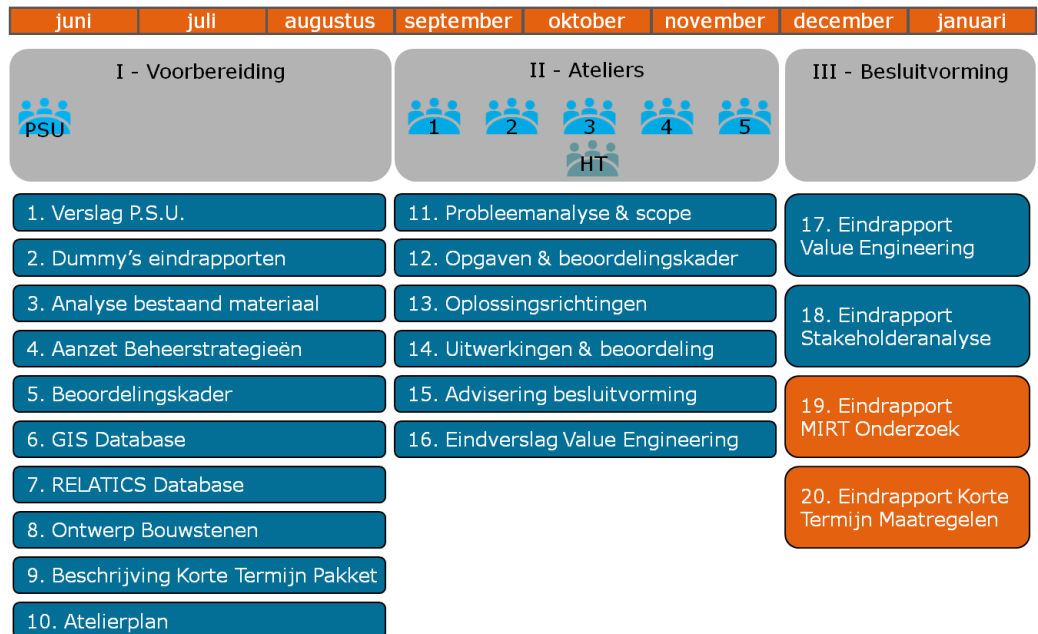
| juni | juli | augustus | september | oktober | november | december | januari |
|---|---|---|---|---|---|---|---|

I - Voorbereiding

PSU

II - Ateliers

1 2 3 4 5

HT

III - Besluitvorming

1. Verslag P.S.U.

2. Dummy's eindrapporten

3. Analyse bestaand materiaal

4. Aanzet Beheerstrategieën

5. Beoordelingskader

6. GIS Database

7. RELATICS Database

8. Ontwerp Bouwstenen

9. Beschrijving Korte Termijn Pakket

10. Atelierplan

11. Probleemanalyse & scope

12. Opgaven & beoordelingskader

13. Oplossingsrichtingen

14. Uitwerkingen & beoordeling

15. Advisering besluitvorming

16. Eindverslag Value Engineering

17. Eindrapport Value Engineering

18. Eindrapport Stakeholderanalyse

19. Eindrapport MIRT Onderzoek

20. Eindrapport Korte Termijn Maatregelen